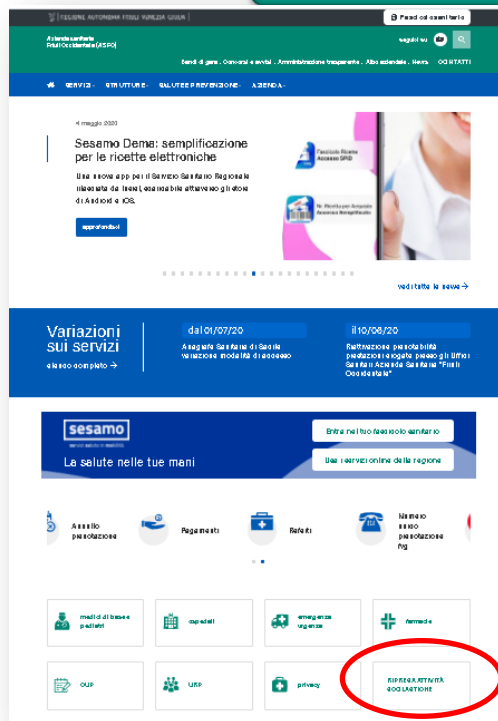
REGIONE AUTONOMA FRIULI VENEZIA GIULIA

Paesi col essere fa rio

Azienda sanitaria Friuli Occidentale (ASFO)

seguici su

Bandi di gara . Concorsi e avvisi . Amministrazione trasparente . Albo aziendale . News CONTATTI

SERVIZI STRUTTURE SALUTE E PREVENZIONE AZIENDA

4 maggio 2020

Sesamo Deme: semplificazione per le ricette elettroniche

Una nuova app per il Servizio Sanitario Regionale rilasciata da Insiel, scaricabile attraverso gli store di Android e iOS.

approfondisci

Fascicolo Ricette Accesso SPID

Ricette per Accesso Accesso Semplificato

vedi tutte le news →

Variazioni sui servizi

elenco completo →

dal 01/07/20

Anagrafe Sanitaria di Sacile variazione modalità di accesso

il 10/06/20

Riattivazione e prenotabilità prestazioni erogate presso gli Uffici Sanitari Azienda Sanitaria "Friuli Occidentale"

sesamo

servizi salute e sociali

La salute nelle tue mani

Entra nel tuo fascicolo sanitario

Usa i servizi online della regione

Annullo prenotazione

Pagamenti

Referti

Numero unico prenotazione fvg

medici di base e pediatri

ospedali

emergenza urgenza

farmacie

CUP

URP

privacy

RIPRESA ATTIVITÀ AMBULATORIALE